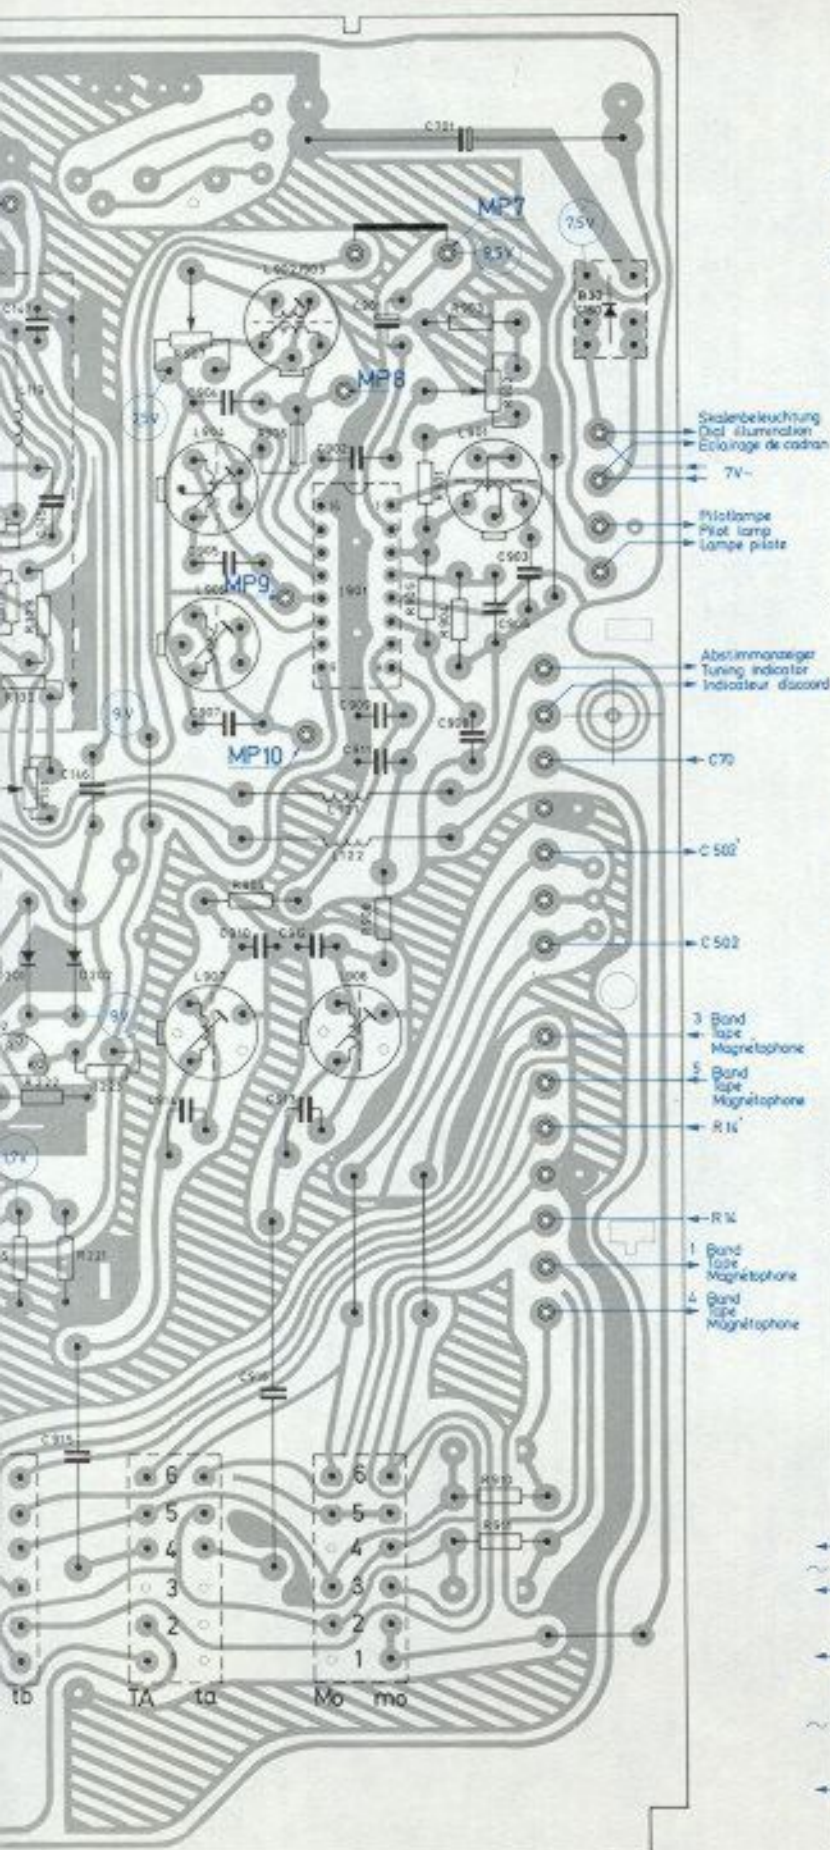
C 701

MP7

7,5V

8,5V

L 902/903

C 901

R 903

R 37

L 907

C 906

MP8

7,5V

L 904

R 905

C 902

L 901

C 905

MP9

L 905

1 901

R 905

R 904

C 903

C 904

Skalenbeleuchtung
Dial illumination
Eclairage de cadran

7V~

Pilotlampe
Pilot lamp
Lampe pilote

Abstimmanzeiger
Tuning indicator
Indicateur d'accord

9V

C 907

MP10

C 909

C 908

C 911

C 116

L 121

L 122

C 70

C 502'

R 901

C 910

C 912

C 502

L 907

L 908

3 Band
Tape
Magnétophone

5 Band
Tape
Magnétophone

R 223

R 222

C 913

R 14'

R 14

R 221

1 Band
Tape
Magnétophone

4 Band
Tape
Magnétophone

C 914

C 915

R 910

R 911

6 5 4 3 2 1

6 5 4 3 2 1

tb

TA ta

Mo mo